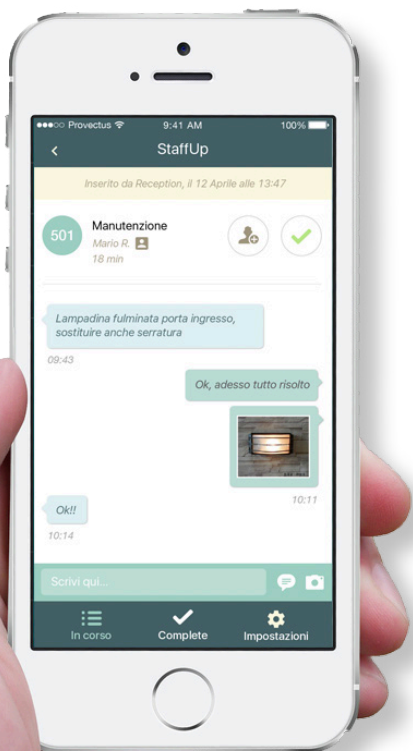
Provectus 9:41 AM 100%

StaffUp

Inserito da Reception, il 12 Aprile alle 13:47

501 Manutenzione
Mario R.
18 min

Lampadina fulminata porta ingresso, sostituire anche serratura
09:43

Ok, adesso tutto risolto

10:11

Ok!!
10:14

Scrivi qui...

In corso
Complete
Impostazioni